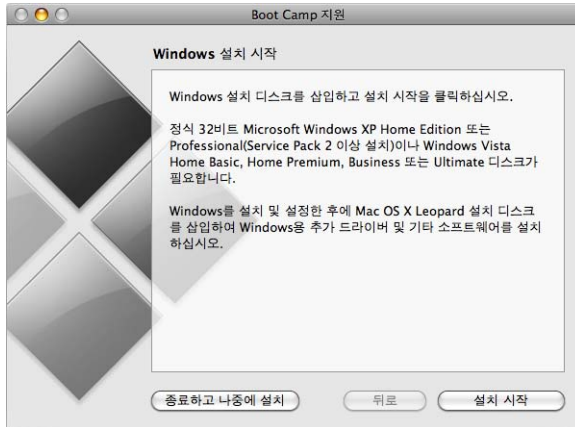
Boot Camp 지원

Windows 설치 시작

Windows 설치 디스크를 삽입하고 설치 시작을 클릭하십시오.

정식 32비트 Microsoft Windows XP Home Edition 또는 Professional(Service Pack 2 이상 설치)이나 Windows Vista Home Basic, Home Premium, Business 또는 Ultimate 디스크가 필요합니다.

Windows를 설치 및 설정한 후에 Mac OS X Leopard 설치 디스크를 삽입하여 Windows용 추가 드라이버 및 기타 소프트웨어를 설치하십시오.

종료하고 나중에 설치

뒤로

설치 시작